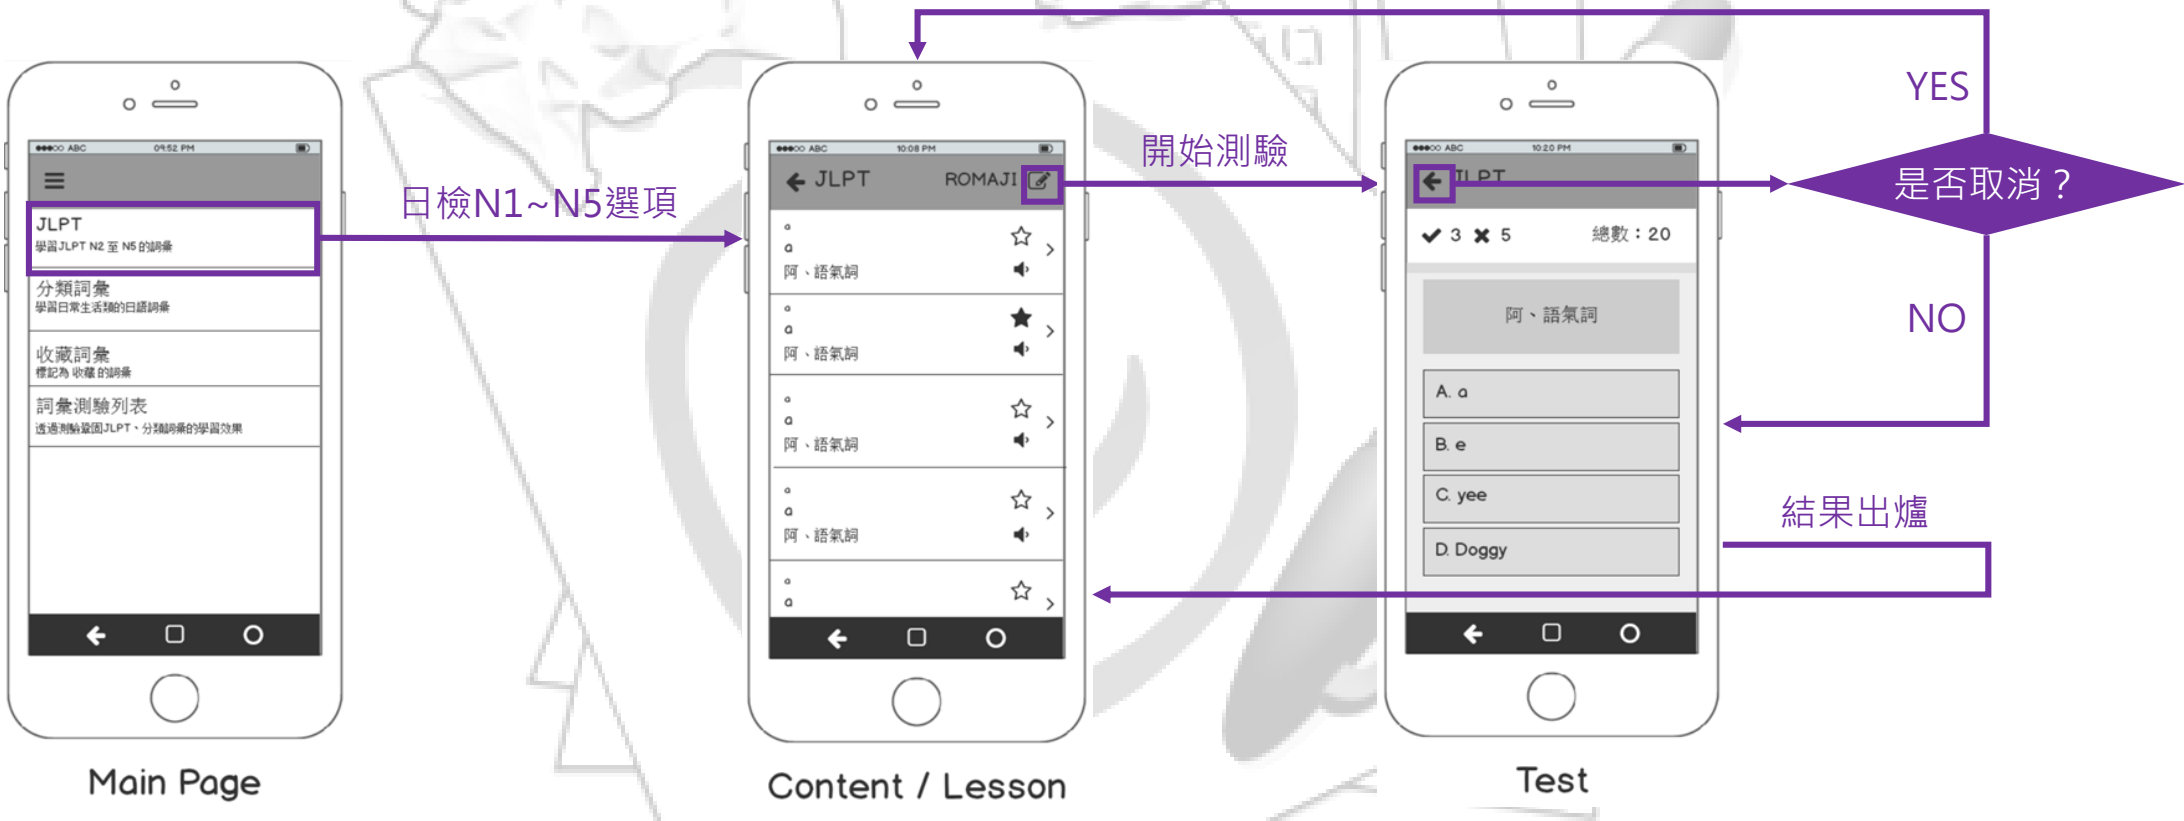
●●●○○ ABC 09:52 PM

JLPT
學習JLPT N2 至 N5 的詞彙

分類詞彙
學習日常生活類的日語詞彙

收藏詞彙
標記為 收藏 的詞彙

詞彙測驗列表
透過測驗鞏固JLPT、分類詞彙的學習效果

Main Page

日檢N1~N5選項

●●●○○ ABC 10:08 PM

JLPT ROMAJI

あ
a
阿、語氣詞

あ
a
阿、語氣詞

あ
a
阿、語氣詞

あ
a
阿、語氣詞

あ
a

Content / Lesson

開始測驗

●●●○○ ABC 10:20 PM

JLPT

3 5 總數：20

阿、語氣詞

A. a

B. e

C. yee

D. Doggy

Test

YES

是否取消？

NO

結果出爐